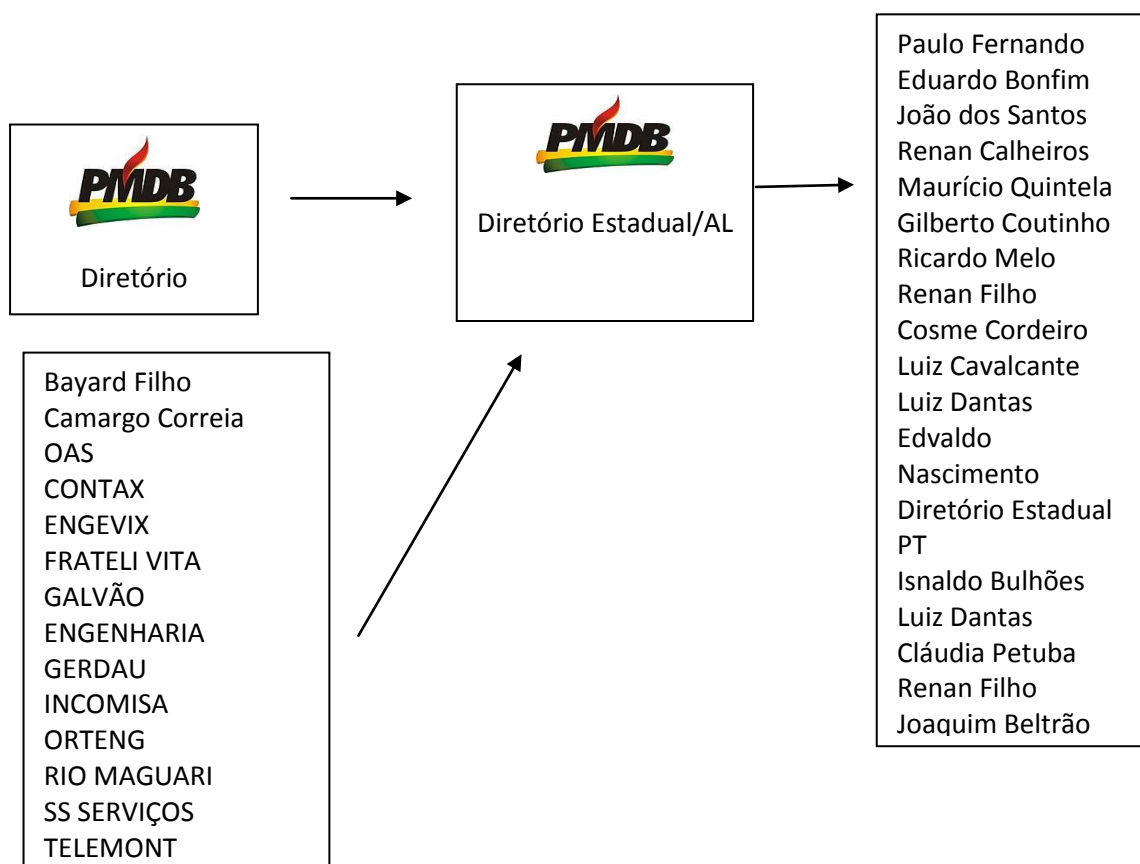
PMDB

Diretório

PMDB

Diretório Estadual/AL

Paulo Fernando
Eduardo Bonfim
João dos Santos
Renan Calheiros
Maurício Quintela
Gilberto Coutinho
Ricardo Melo
Renan Filho
Cosme Cordeiro
Luiz Cavalcante
Luiz Dantas
Edvaldo
Nascimento
Diretório Estadual
PT
Isnaldo Bulhões
Luiz Dantas
Cláudia Petuba
Renan Filho
Joaquim Beltrão

Bayard Filho
Camargo Correia
OAS
CONTAX
ENGEVIX
FRATELI VITA
GALVÃO
ENGENHARIA
GERDAU
INCOMISA
ORTENG
RIO MAGUARI
SS SERVIÇOS
TELEMONT